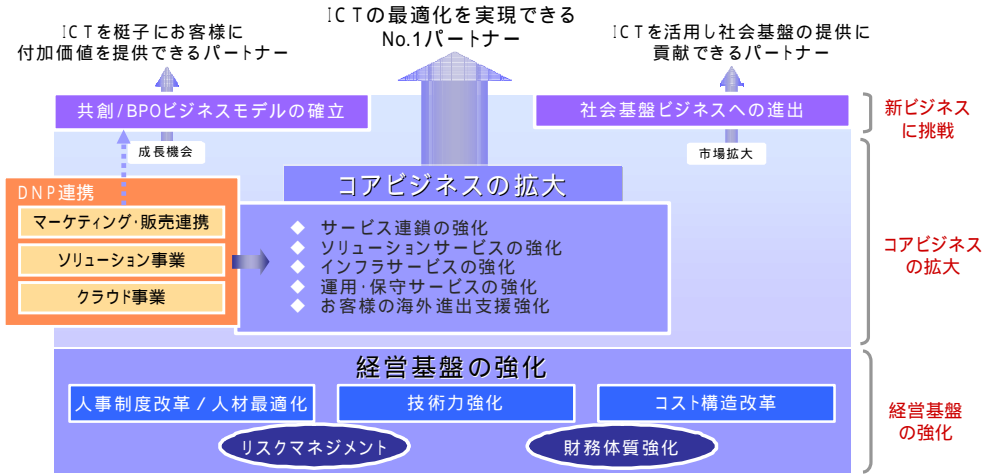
ICTを梃子にお客様に
付加価値を提供できるパートナー

ICTの最適化を実現できる
No.1パートナー

ICTを活用し社会基盤の提供に
貢献できるパートナー

共創/BPOビジネスモデルの確立

社会基盤ビジネスへの進出

新ビジネス
に挑戦

成長機会

市場拡大

DNP連携

マーケティング･販売連携

ソリューション事業

クラウド事業

コアビジネスの拡大

◆ サービス連鎖の強化
◆ ソリューションサービスの強化
◆ インフラサービスの強化
◆ 運用･保守サービスの強化
◆ お客様の海外進出支援強化

コアビジネス
の拡大

経営基盤の強化

人事制度改革／人材最適化

技術力強化

コスト構造改革

リスクマネジメント

財務体質強化

経営基盤
の強化